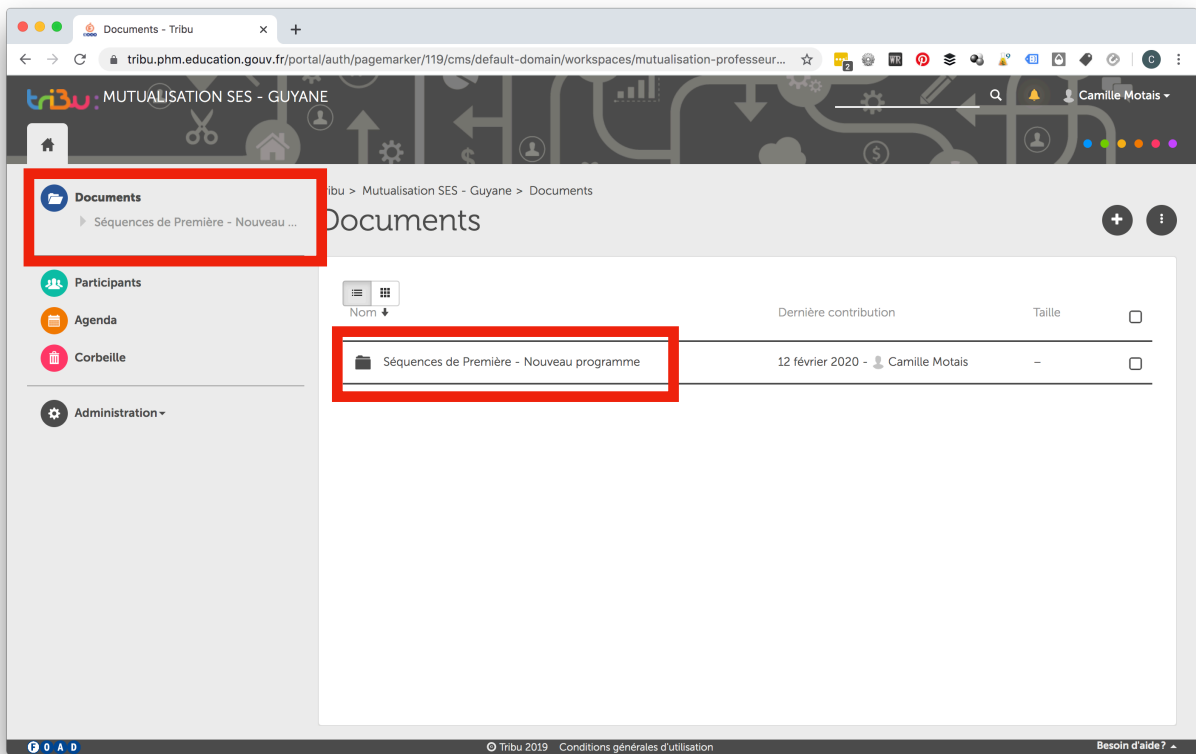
Documents - Tribu

tribu.phm.education.gouv.fr/portal/auth/pagemarker/119/cms/default-domain/workspaces/mutualisation-professeur...

tribu MUTUALISATION SES - GUYANE

Camille Motais

Documents

Séquences de Première - Nouveau ...

Participants

Agenda

Corbeille

Administration

ribu > Mutualisation SES - Guyane > Documents

Documents

Nom

Dernière contribution

Taille

Séquences de Première - Nouveau programme

12 février 2020 - Camille Motais

–

FOAD

© Tribu 2019 Conditions générales d'utilisation

Besoin d'aide?